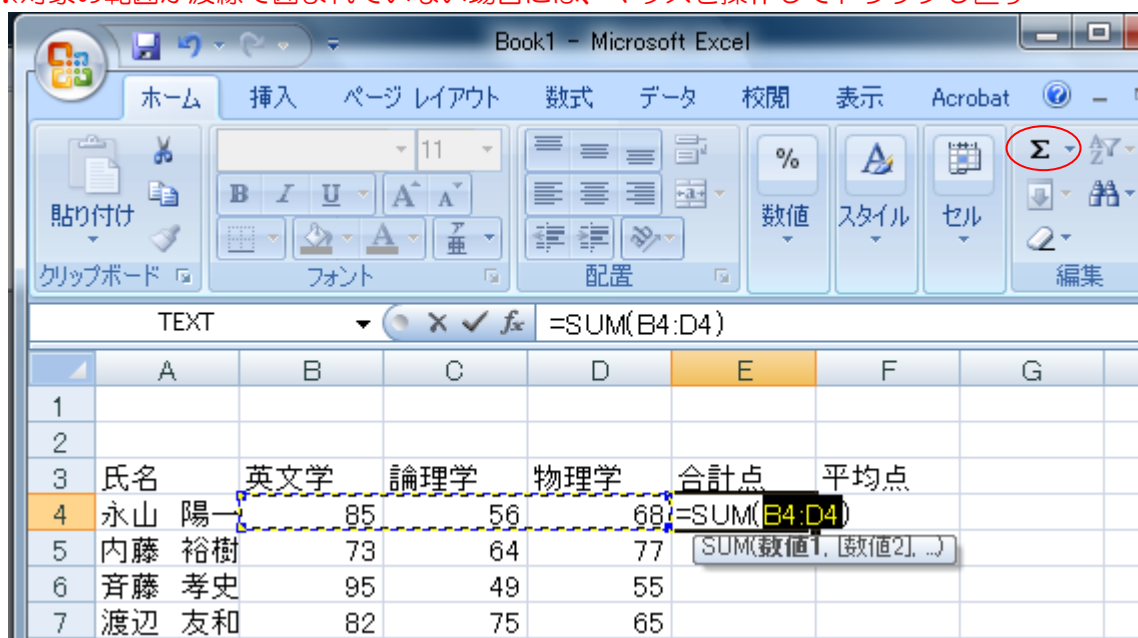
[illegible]対象の範囲が破線で囲まれていない場合には、マウスを操作してドラッグし直す

Book1 - Microsoft Excel

ホーム 挿入 ページ レイアウト 数式 データ 校閲 表示 Acrobat

貼り付け
クリップボード
11
B I U A A
フォント
配置
%
数値
スタイル
セル
Σ
編集

TEXT
$f_x$ =SUM(B4:D4)

|   | A | B | C | D | E | F | G |
|---|---|---|---|---|---|---|---|
| 1 | | | | | | | |
| 2 | | | | | | | |
| 3 | 氏名 | 英文学 | 論理学 | 物理学 | 合計点 | 平均点 | |
| 4 | 永山　陽一 | 85 | 56 | 68 | =SUM(B4:D4) | | |
| 5 | 内藤　裕樹 | 73 | 64 | 77 | SUM(数値1, [数値2], ...) | | |
| 6 | 斉藤　孝史 | 95 | 49 | 55 | | | |
| 7 | 渡辺　友和 | 82 | 75 | 65 | | | |